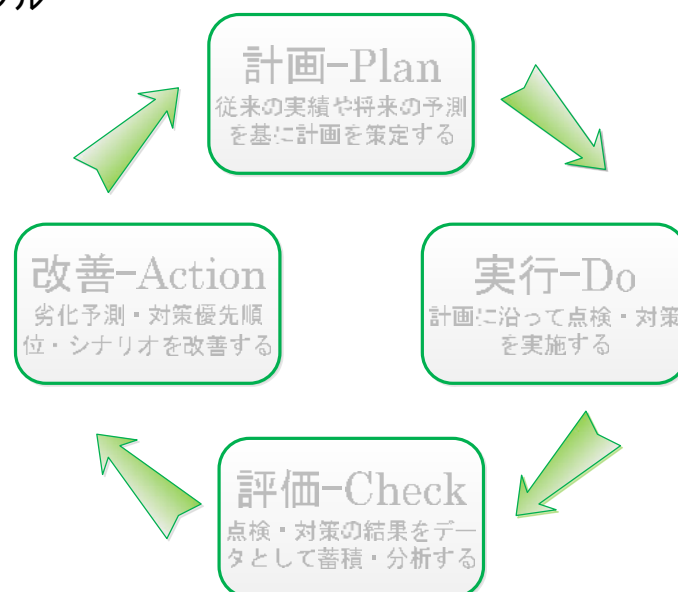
ル

計画–Plan
従来の実績や将来の予測を基に計画を策定する

実行–Do
計画に沿って点検・対策を実施する

評価–Check
点検・対策の結果をデータとして蓄積・分析する

改善–Action
劣化予測・対策優先順位・シナリオを改善する